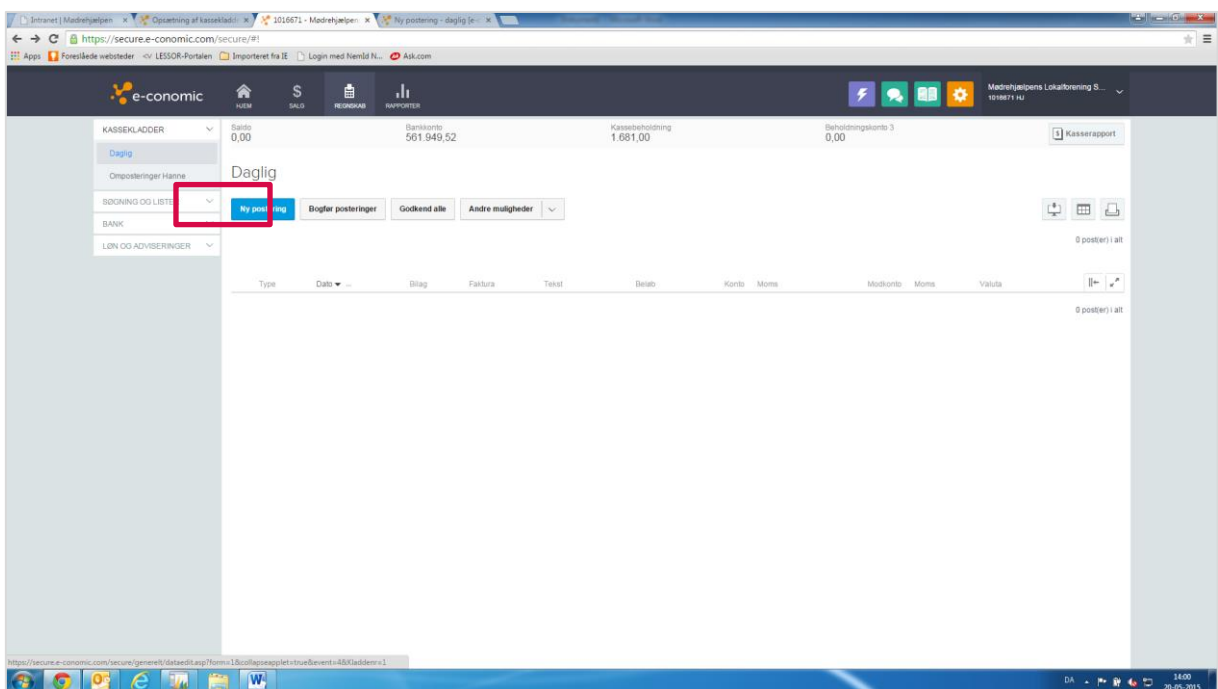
Intranet | Mødrehjælpen × Opsætning af kassekladde × 1016671 - Mødrehjælpen × Ny postering - daglig (e-c ×

https://secure.e-conomic.com/secure/#!

Apps Foreslåede websteder LESSOR-Portalen Importeret fra IE Login med NemId N... Ask.com

e-conomic HJEM SALG REGNSKAB RAPPORTER

Mødrehjælpens Lokalforening S... 1016671 HJ

KASSEKLADDER
Daglig
Omposteringer Hanne
SØGNING OG LISTER
BANK
LØN OG ADVISERINGER

Saldo 0,00
Bankkonto 561.949,52
Kassebeholdning 1.681,00
Beholdningskonto 3 0,00
Kasserapport

Daglig

Ny postering Bogfør posteringer Godkend alle Andre muligheder

0 post(er) i alt

| Type | Dato | Bilag | Faktura | Tekst | Beløb | Konto | Moms | Modkonto | Moms | Valuta |
|---|---|---|---|---|---|---|---|---|---|---|

0 post(er) i alt

https://secure.e-conomic.com/secure/generelt/dataedit.asp?form=1&collapseapplet=true&event=4&Kladdenr=1

DA 14:00 20-05-2015